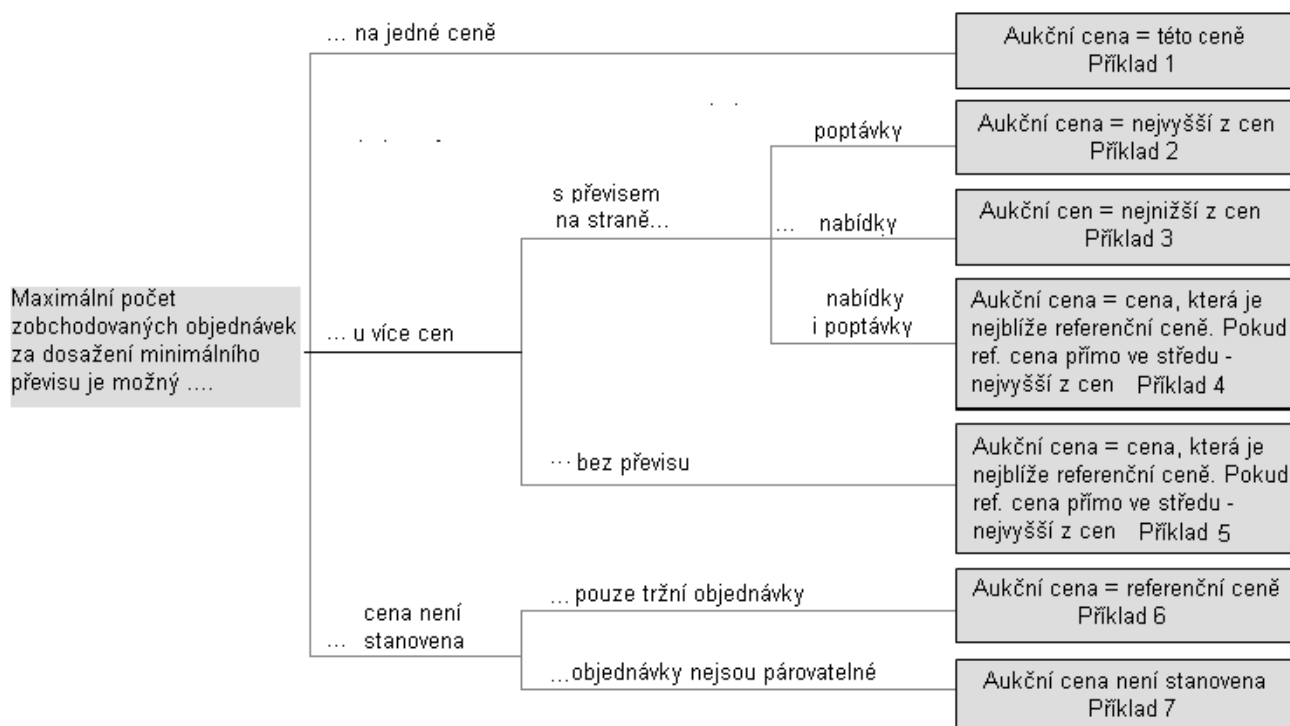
Maximální počet zobchodovaných objednávek za dosažení minimálního převisu je možný ....

... na jedné ceně

Aukční cena = této ceně
Příklad 1

... u více cen

s převisem na straně...

poptávky

Aukční cena = nejvyšší z cen
Příklad 2

... nabídky

Aukční cen = nejnižší z cen
Příklad 3

nabídky i poptávky

Aukční cena = cena, která je nejblíže referenční ceně. Pokud ref. cena přímo ve středu - nejvyšší z cen Příklad 4

... bez převisu

Aukční cena = cena, která je nejblíže referenční ceně. Pokud ref. cena přímo ve středu - nejvyšší z cen Příklad 5

... cena není stanovena

... pouze tržní objednávky

Aukční cena = referenční ceně
Příklad 6

...objednávky nejsou párovatelné

Aukční cena není stanovena
Příklad 7